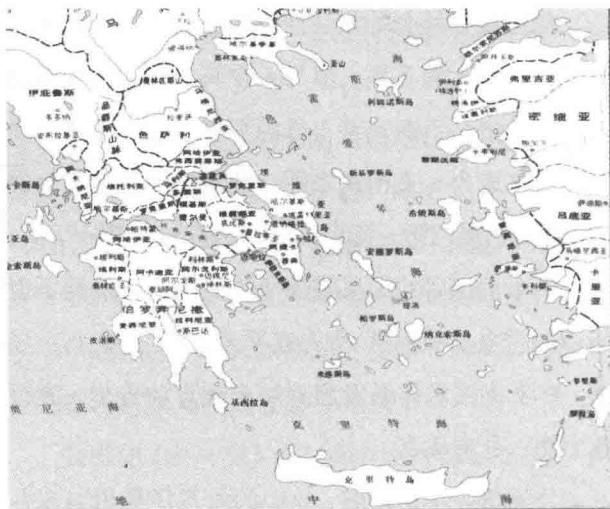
马
伊庇鲁斯
品都斯山脉
色萨利
弗里吉亚
密细亚
吕底亚
爱奥尼亚
卡里亚
萨索斯岛
利姆诺斯岛
莱斯博斯岛
希俄斯岛
萨摩斯岛
安德罗斯岛
纳克索斯岛
帕罗斯岛
米洛斯岛
基西拉岛
克里特岛
伯罗奔尼撒
阿卡迪亚
拉科尼亚
斯巴达
阿尔戈斯
科林斯
埃利斯
麦西尼亚
阿提卡
雅典
维奥蒂亚
埃维亚岛
爱琴海
伊奥尼亚海
克里特海
地中海
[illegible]